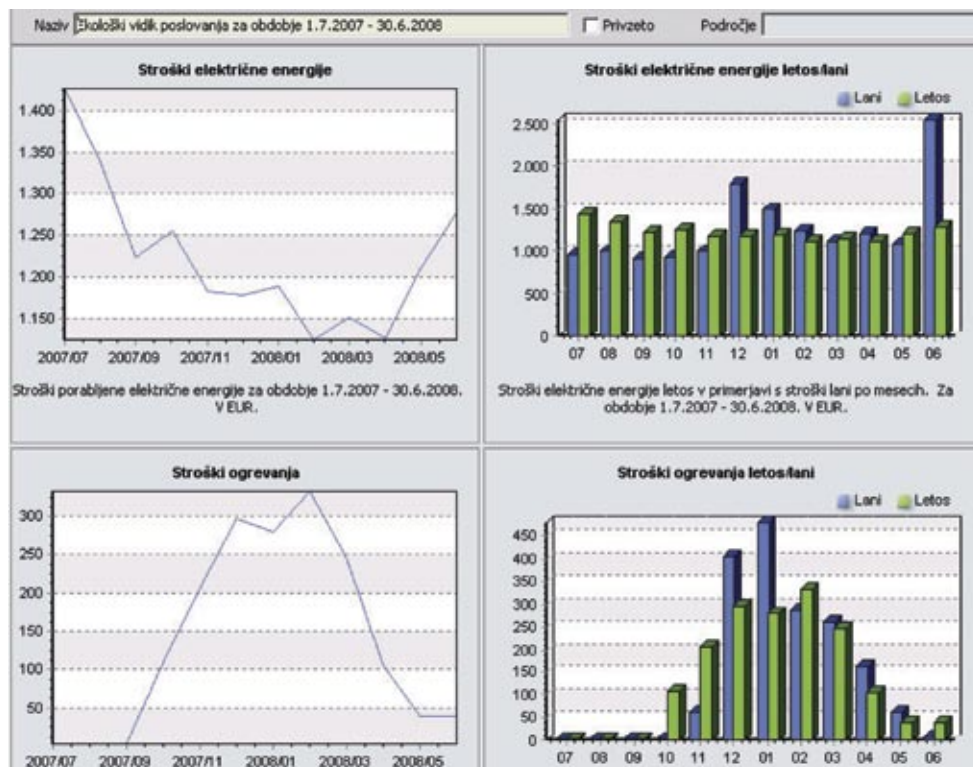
Naziv Ekološki vidik poslovanja za obdobje 1.7.2007 - 30.6.2008

Privzeto

Področje

Stroški električne energije

1.400
1.350
1.300
1.250
1.200
1.150

2007/07 2007/09 2007/11 2008/01 2008/03 2008/05

Stroški porabljene električne energije za obdobje 1.7.2007 - 30.6.2008. V EUR.

Stroški električne energije letos/lani

Lani Letos

2.500
2.000
1.500
1.000
500
0

07 08 09 10 11 12 01 02 03 04 05 06

Stroški električne energije letos v primerjavi s stroški lani po mesecih. Za obdobje 1.7.2007 - 30.6.2008. V EUR.

Stroški ogrevanja

300
250
200
150
100
50

2007/07 2007/09 2007/11 2008/01 2008/03 2008/05

Stroški ogrevanja letos/lani

Lani Letos

450
400
350
300
250
200
150
100
50
0

07 08 09 10 11 12 01 02 03 04 05 06